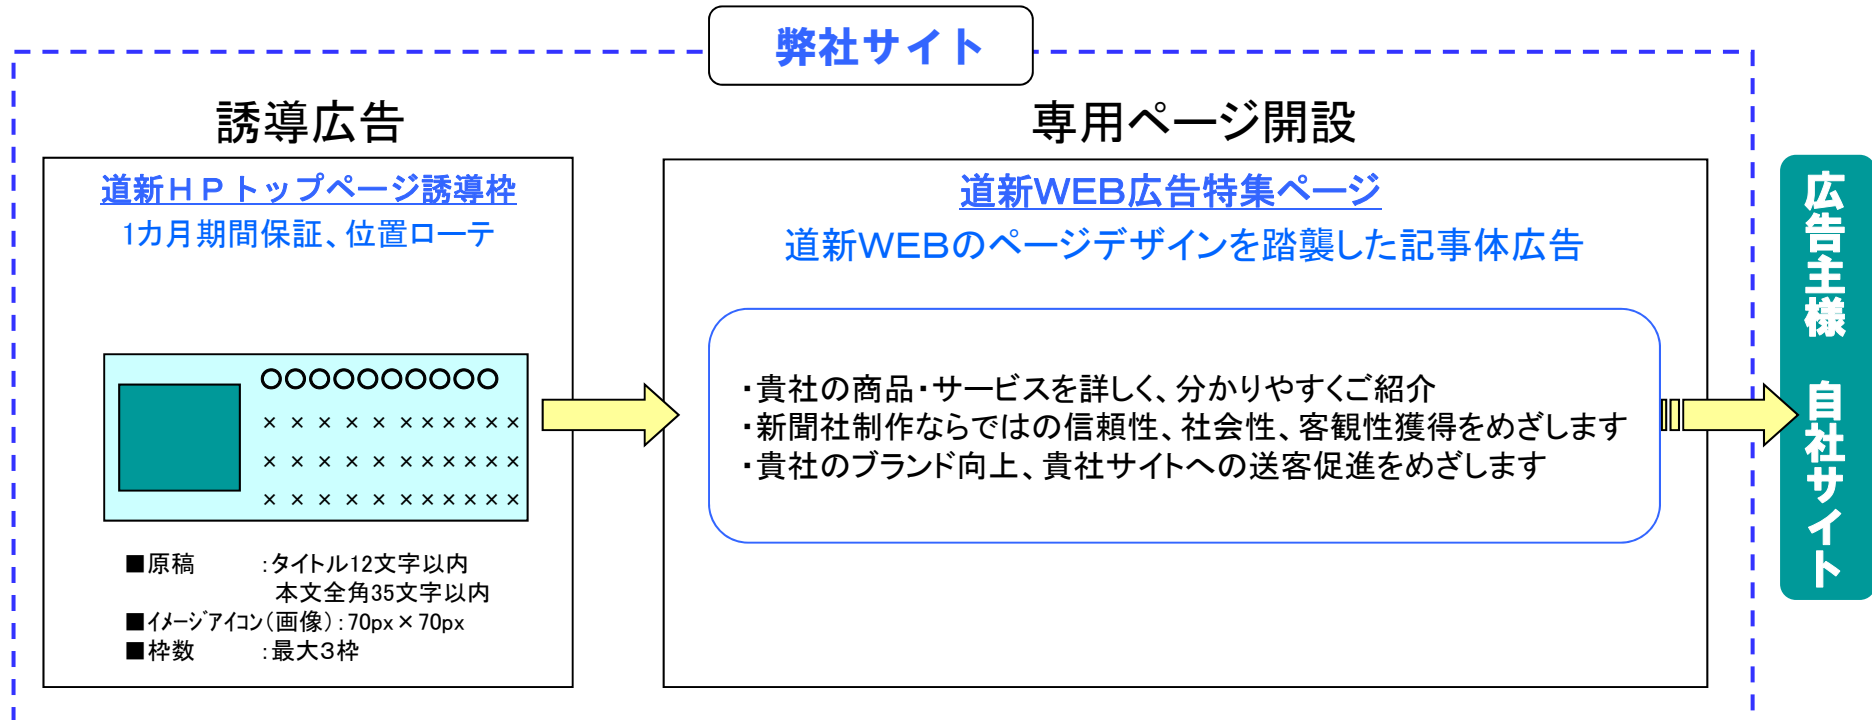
弊社サイト

誘導広告

道新ＨＰトップページ誘導枠
1カ月期間保証、位置ローテ

○○○○○○○○○○
×××××××××××
×××××××××××
×××××××××××

■原稿 :タイトル12文字以内
本文全角35文字以内
■イメージアイコン（画像）: 70px × 70px
■枠数 :最大3枠

専用ページ開設

道新WEB広告特集ページ
道新WEBのページデザインを踏襲した記事体広告

・貴社の商品・サービスを詳しく、分かりやすくご紹介
・新聞社制作ならではの信頼性、社会性、客観性獲得をめざします
・貴社のブランド向上、貴社サイトへの送客促進をめざします

広告主様 自社サイト